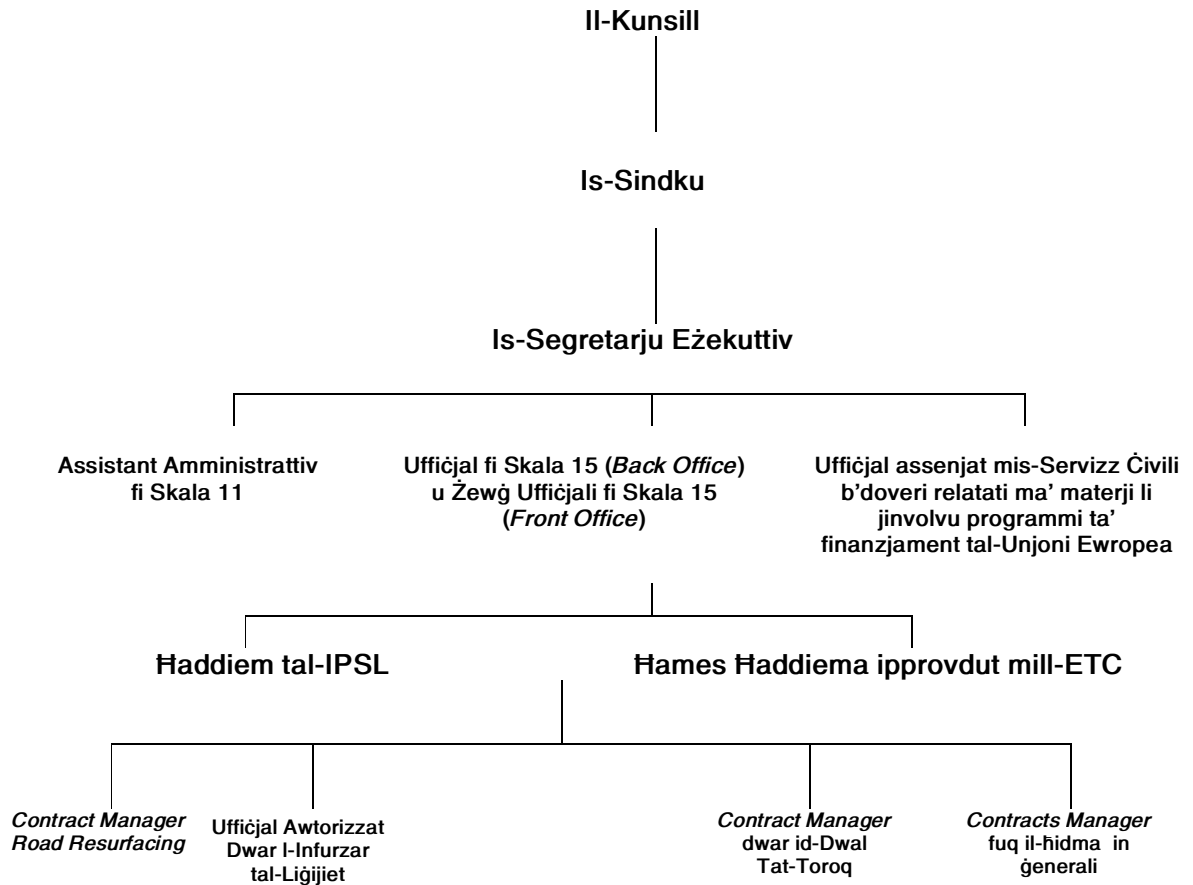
Il-Kunsill

Is-Sindku

Is-Segretarju Eżekuttiv

Assistant Amministrattiv fi Skala 11

Uffiċjal fi Skala 15 (*Back Office*) u Żewġ Uffiċjali fi Skala 15 (*Front Office*)

Uffiċjal assenjat mis-Servizz Ċivili b'doveri relatati ma' materji li jinvolvu programmi ta' finanzjament tal-Unjoni Ewropea

Ħaddiem tal-IPSL

Ħames Ħaddiema ipprovdut mill-ETC

*Contract Manager Road Resurfacing*

Uffiċjal Awtorizzat Dwar l-Infurzar tal-Liġijiet

*Contract Manager* dwar id-Dwal Tat-Toroq

*Contracts Manager* fuq il-ħidma in ġenerali